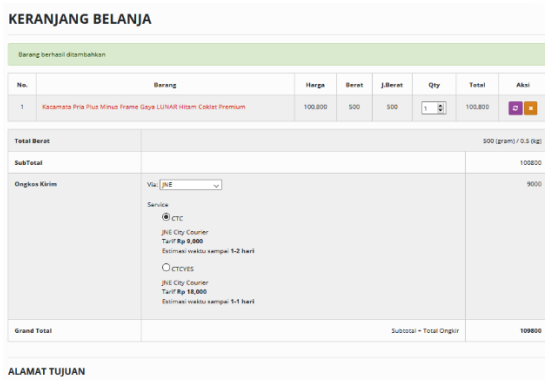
KERANJANG BELANJA

Barang berhasil ditambahkan

| No. | Barang | Harga | Berat | J.Berat | Qty | Total | Aksi |
|---|---|---|---|---|---|---|---|
| 1 | Kacamata Pria Plus Minus Frame Gaya LUNAR Hitam Coklat Premium | 100,800 | 500 | 500 | 1 | 100,800 | |

| | | |
|---|---|---|
| Total Berat | | 500 (gram) / 0.5 (kg) |
| SubTotal | | 100800 |
| Ongkos Kirim | Via: JNE<br>Service<br>CTC<br>JNE City Courier<br>Tarif Rp 9,000<br>Estimasi waktu sampai 1-2 hari<br>CTCYES<br>JNE City Courier<br>Tarif Rp 18,000<br>Estimasi waktu sampai 1-1 hari | 9000 |
| Grand Total | Subtotal + Total Ongkir | 109800 |

ALAMAT TUJUAN